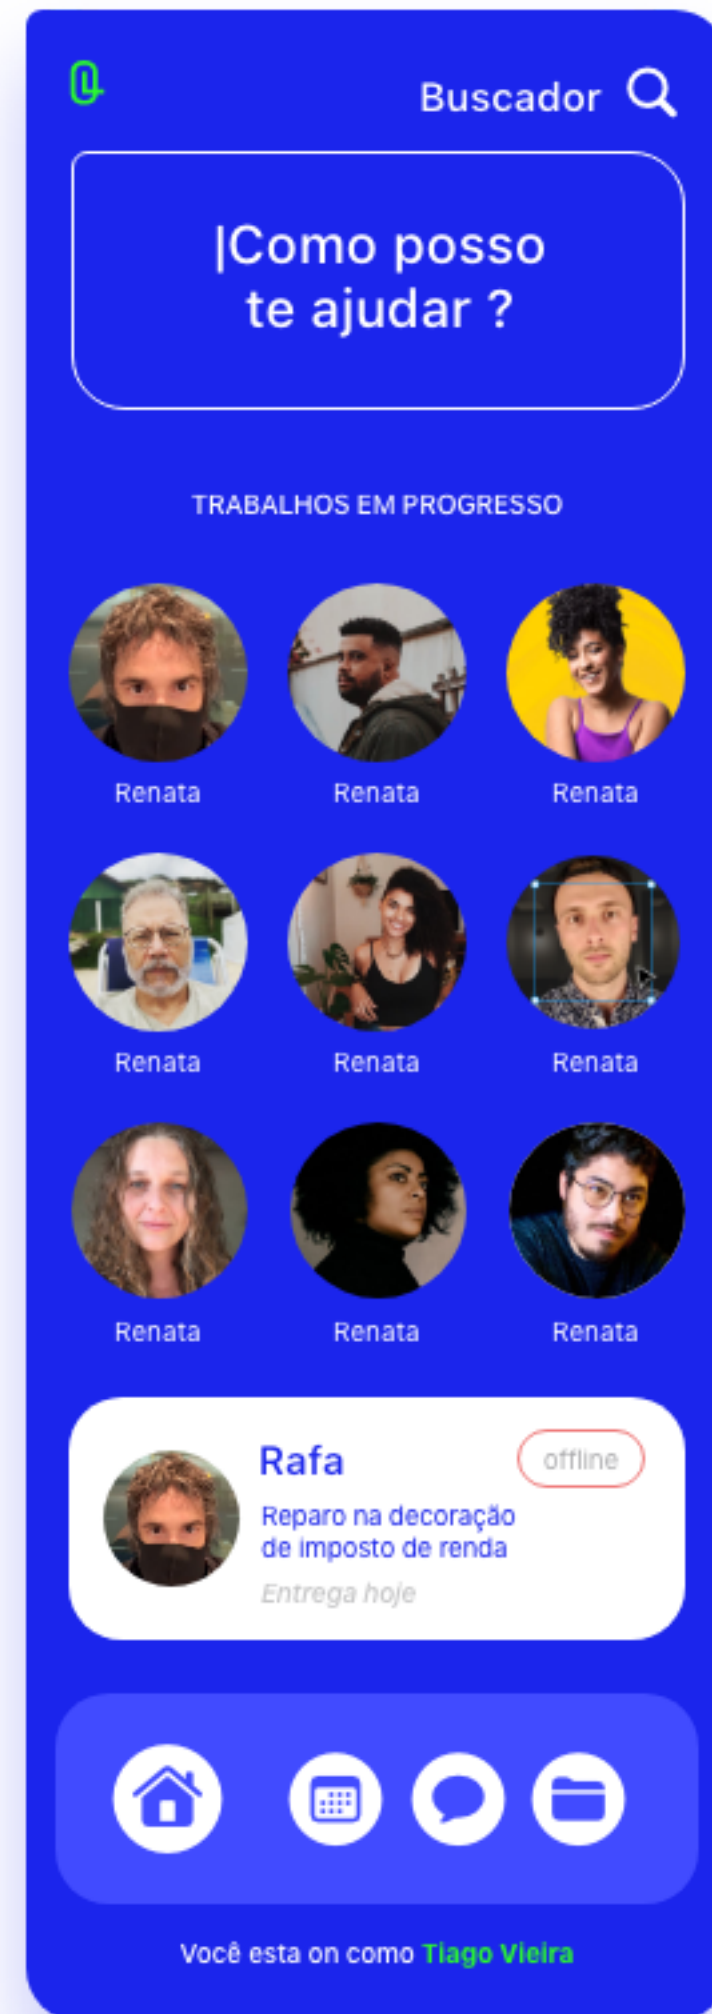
Buscador

|Como posso te ajudar ?

TRABALHOS EM PROGRESSO

Renata Renata Renata

Renata Renata Renata

Renata Renata Renata

Rafa
offline
Reparo na decoração de imposto de renda
Entrega hoje

Você esta on como Tiago Vieira